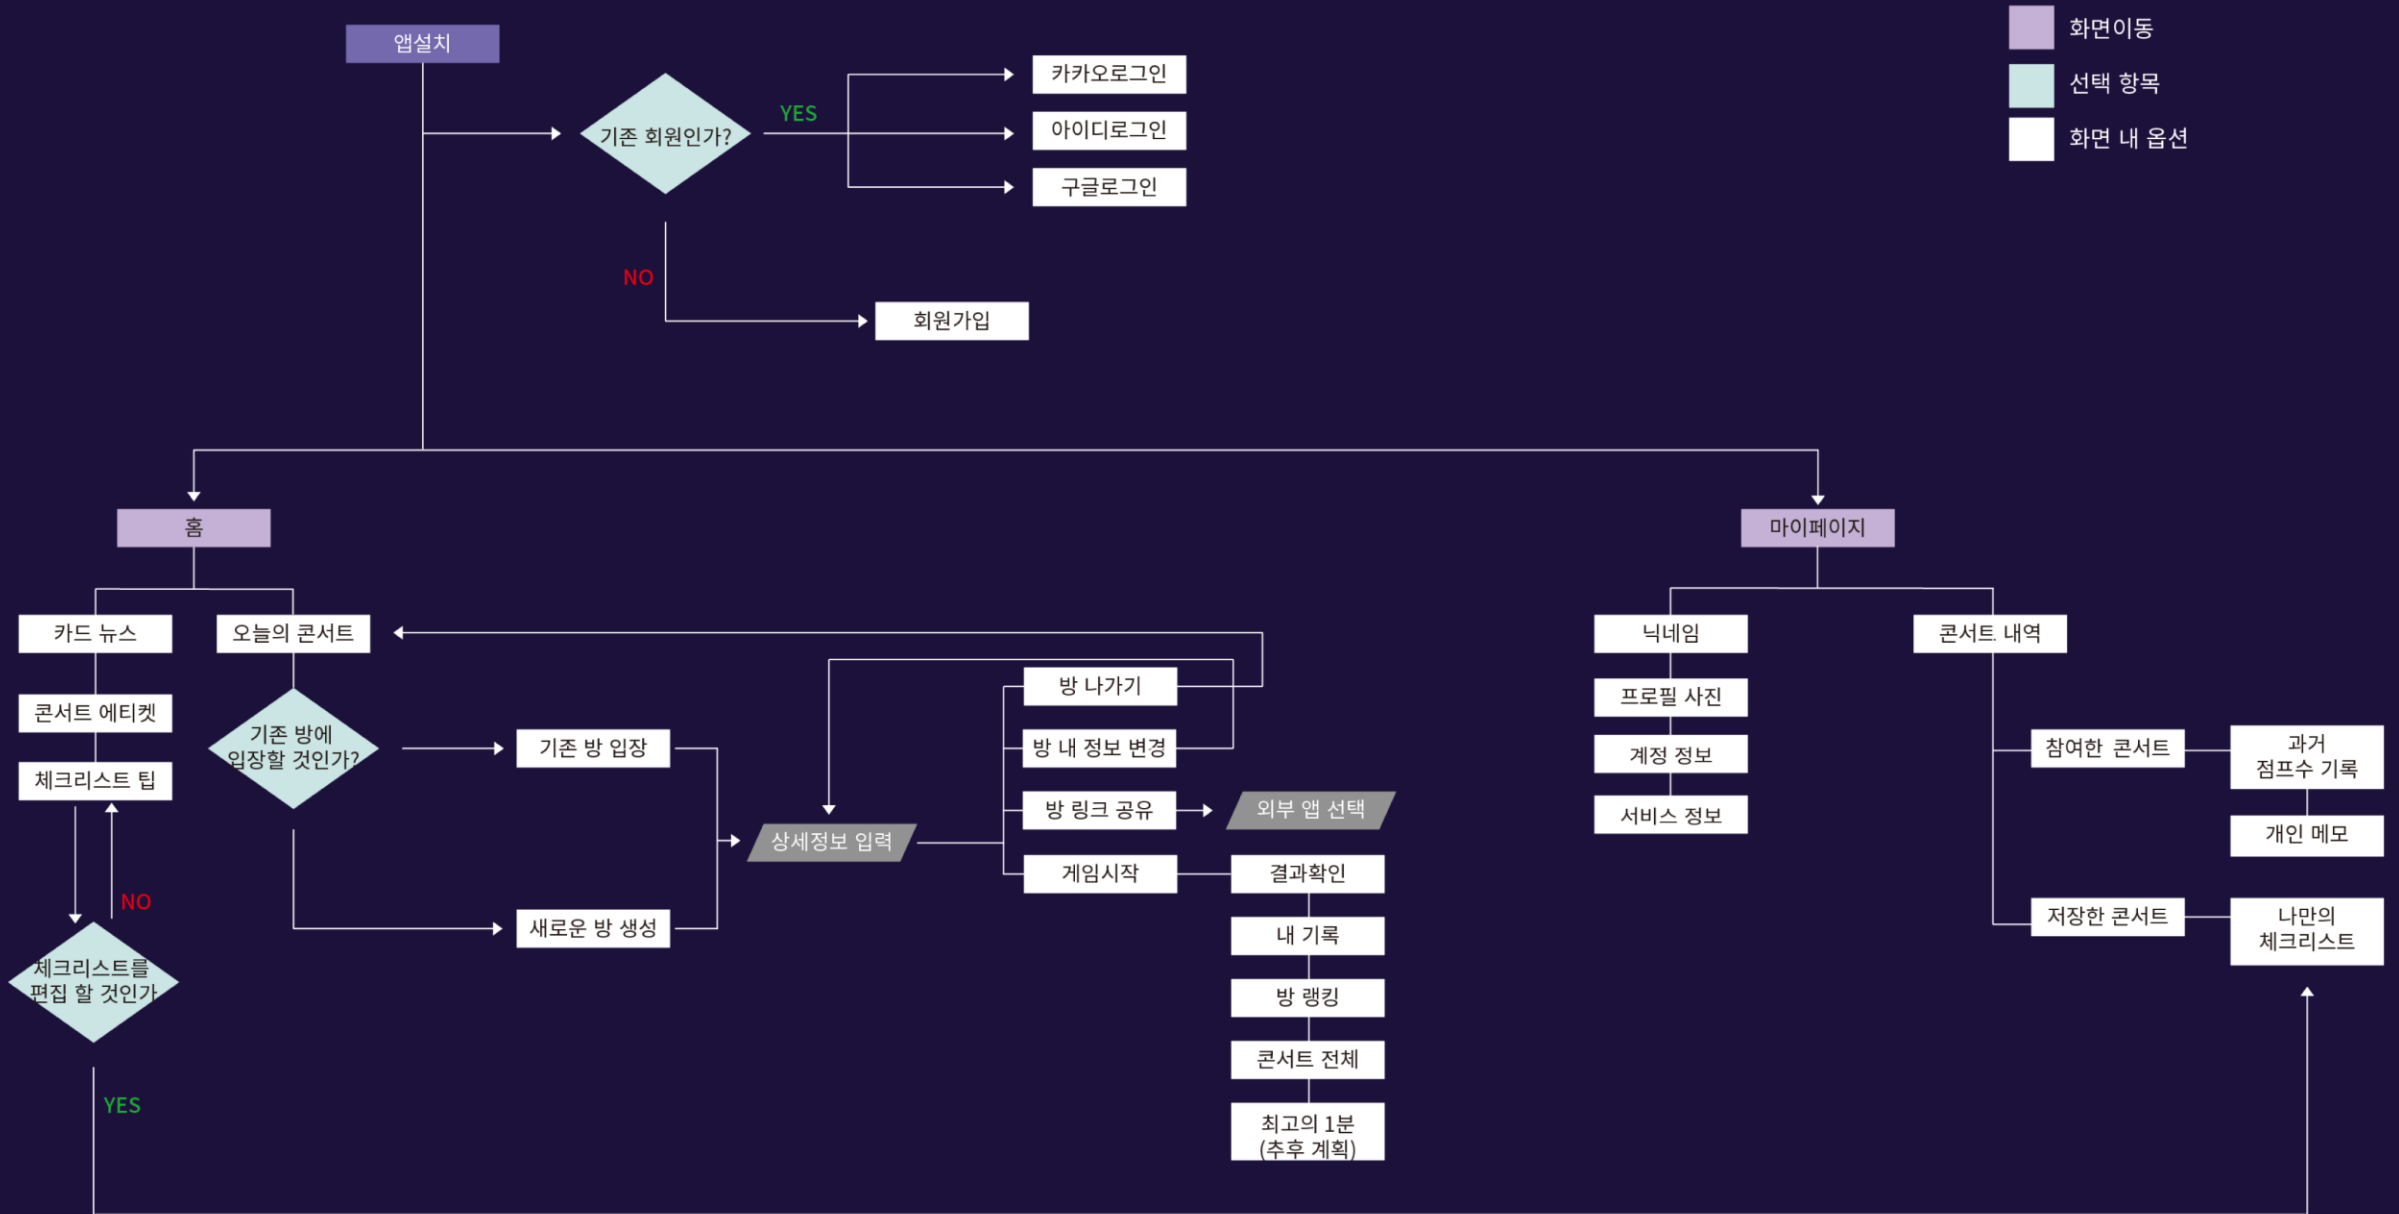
화면이동
선택 항목
화면 내 옵션

앱설치

기존 회원인가?
YES
카카오로그인
아이디로그인
구글로그인
NO
회원가입

홈
카드 뉴스
콘서트 에티켓
체크리스트 팁
NO
체크리스트를 편집 할 것인가
YES

오늘의 콘서트
기존 방에 입장할 것인가?
기존 방 입장
새로운 방 생성
상세정보 입력
방 나가기
방 내 정보 변경
방 링크 공유
외부 앱 선택
게임시작
결과확인
내 기록
방 랭킹
콘서트 전체
최고의 1분 (추후 계획)

마이페이지
닉네임
프로필 사진
계정 정보
서비스 정보
콘서트 내역
참여한 콘서트
과거 점프수 기록
개인 메모
저장한 콘서트
나만의 체크리스트